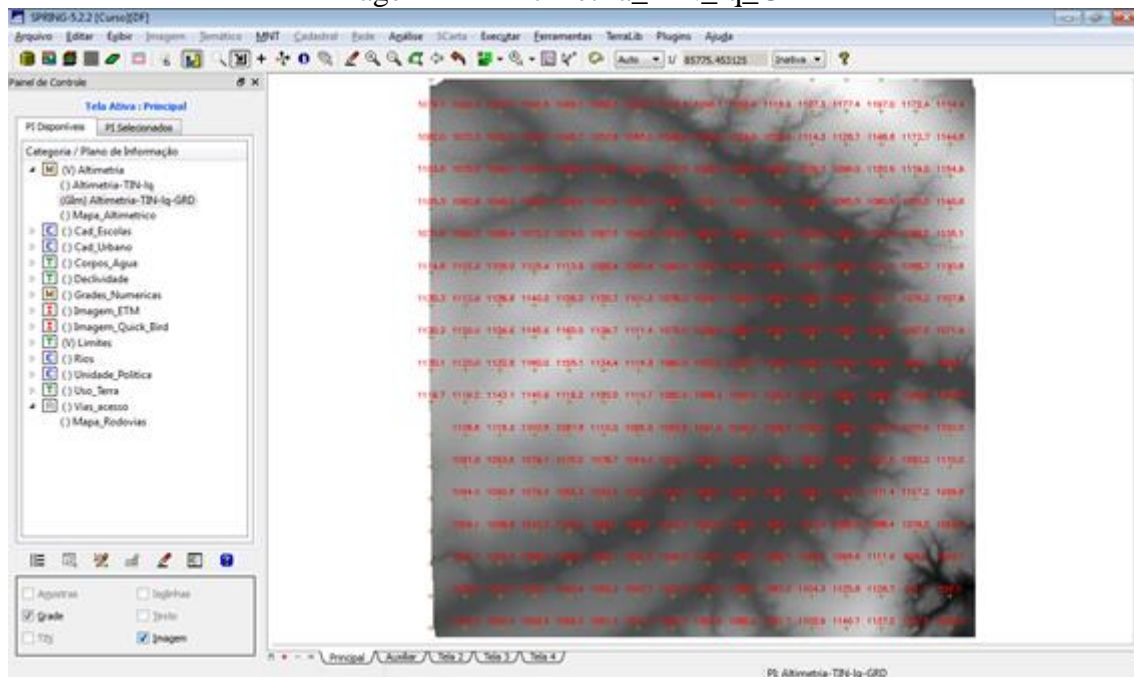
SPRING-5.2.2 [Curso][DF]

Arquivo Editar Exibir Imagem Temático MNT Cadastral Rede Análise SCarta Executar Ferramentas TerraLib Plugins Ajuda

Auto 1/ 85775.453125 Inativa

Painel de Controle

Tela Ativa : Principal

PI Disponíveis PI Selecionados

Categoria / Plano de Informação

(V) Altimetria
() Altimetria-TIN-lq
(Glm) Altimetria-TIN-lq-GRD
() Mapa_Altimetrico
() Cad_Escolas
() Cad_Urbano
() Corpos_Agua
() Declividade
() Grades_Numericas
() Imagem_ETM
() Imagem_Quick_Bird
(V) Limites
() Rios
() Unidade_Politica
() Uso_Terra
() Vias_acesso
() Mapa_Rodovias

Amostras Isolinhas
Grade Texto
TIN Imagem

Principal Auxiliar Tela 2 Tela 3 Tela 4

PI: Altimetria-TIN-lq-GRD

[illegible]